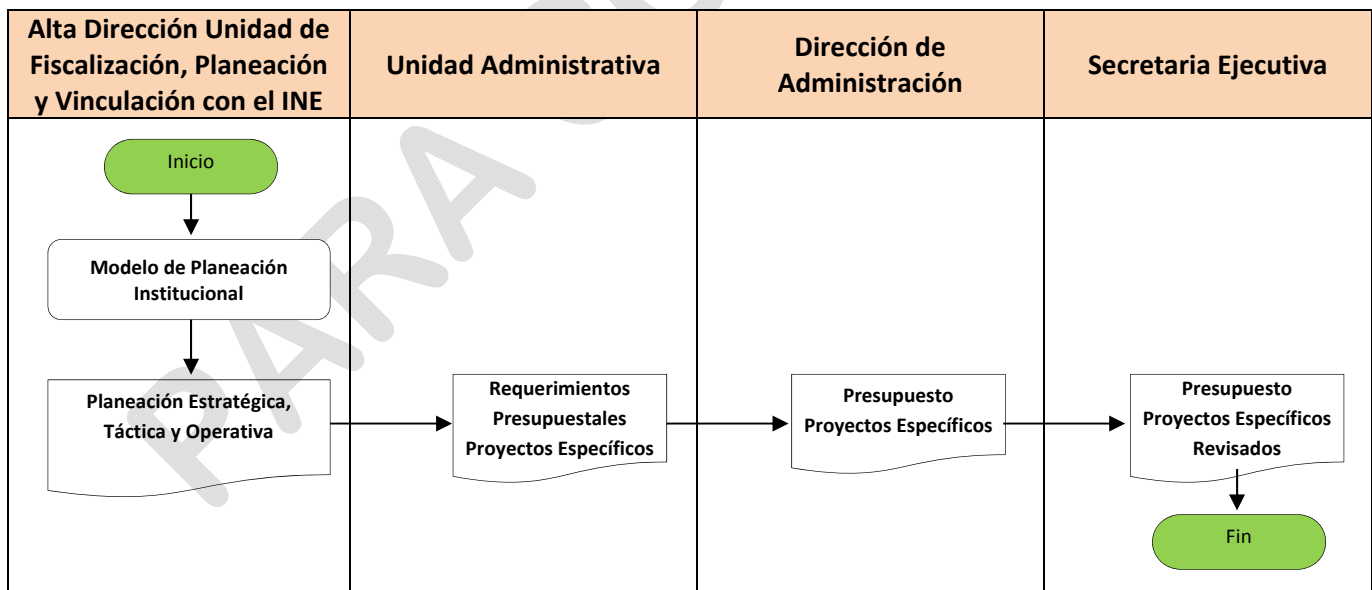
| Alta Dirección Unidad de Fiscalización, Planeación y Vinculación con el INE | Unidad Administrativa | Dirección de Administración | Secretaria Ejecutiva |
|---|---|---|---|
| Inicio<br>Modelo de Planeación Institucional<br>Planeación Estratégica, Táctica y Operativa | Requerimientos Presupuestales Proyectos Específicos | Presupuesto Proyectos Específicos | Presupuesto Proyectos Específicos Revisados<br>Fin |

PARA